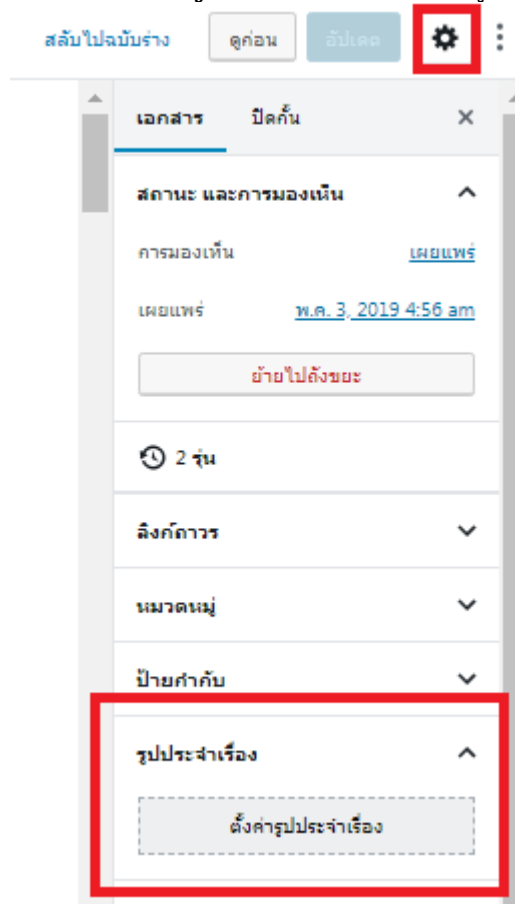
สลับไปฉบับร่าง
ดูก่อน
อัปเดต

เอกสาร
บีดกั้น
×

สถานะ และการมองเห็น
การมองเห็น
เผยแพร่
เผยแพร่
พ.ค. 3, 2019 4:56 am
ย้ายไปถังขยะ

2 รุ่น

ลิงก์ถาวร

หมวดหมู่

ป้ายกำกับ

รูปประจำเรื่อง
ตั้งค่ารูปประจำเรื่อง